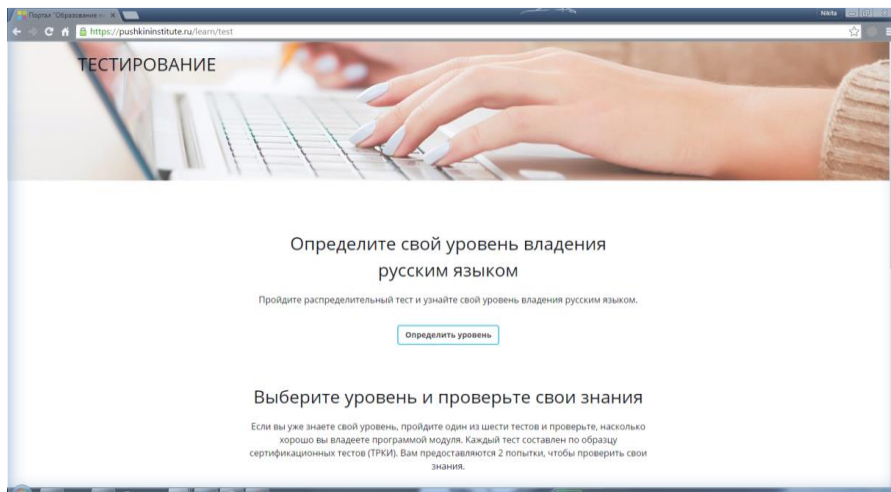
Портал "Образование на ×

Nikita

https://pushkininstitute.ru/learn/test

ТЕСТИРОВАНИЕ

Определите свой уровень владения русским языком

Пройдите распределительный тест и узнайте свой уровень владения русским языком.

Определить уровень

Выберите уровень и проверьте свои знания

Если вы уже знаете свой уровень, пройдите один из шести тестов и проверьте, насколько хорошо вы владеете программой модуля. Каждый тест составлен по образцу сертификационных тестов (ТРКИ). Вам предоставляются 2 попытки, чтобы проверить свои знания.